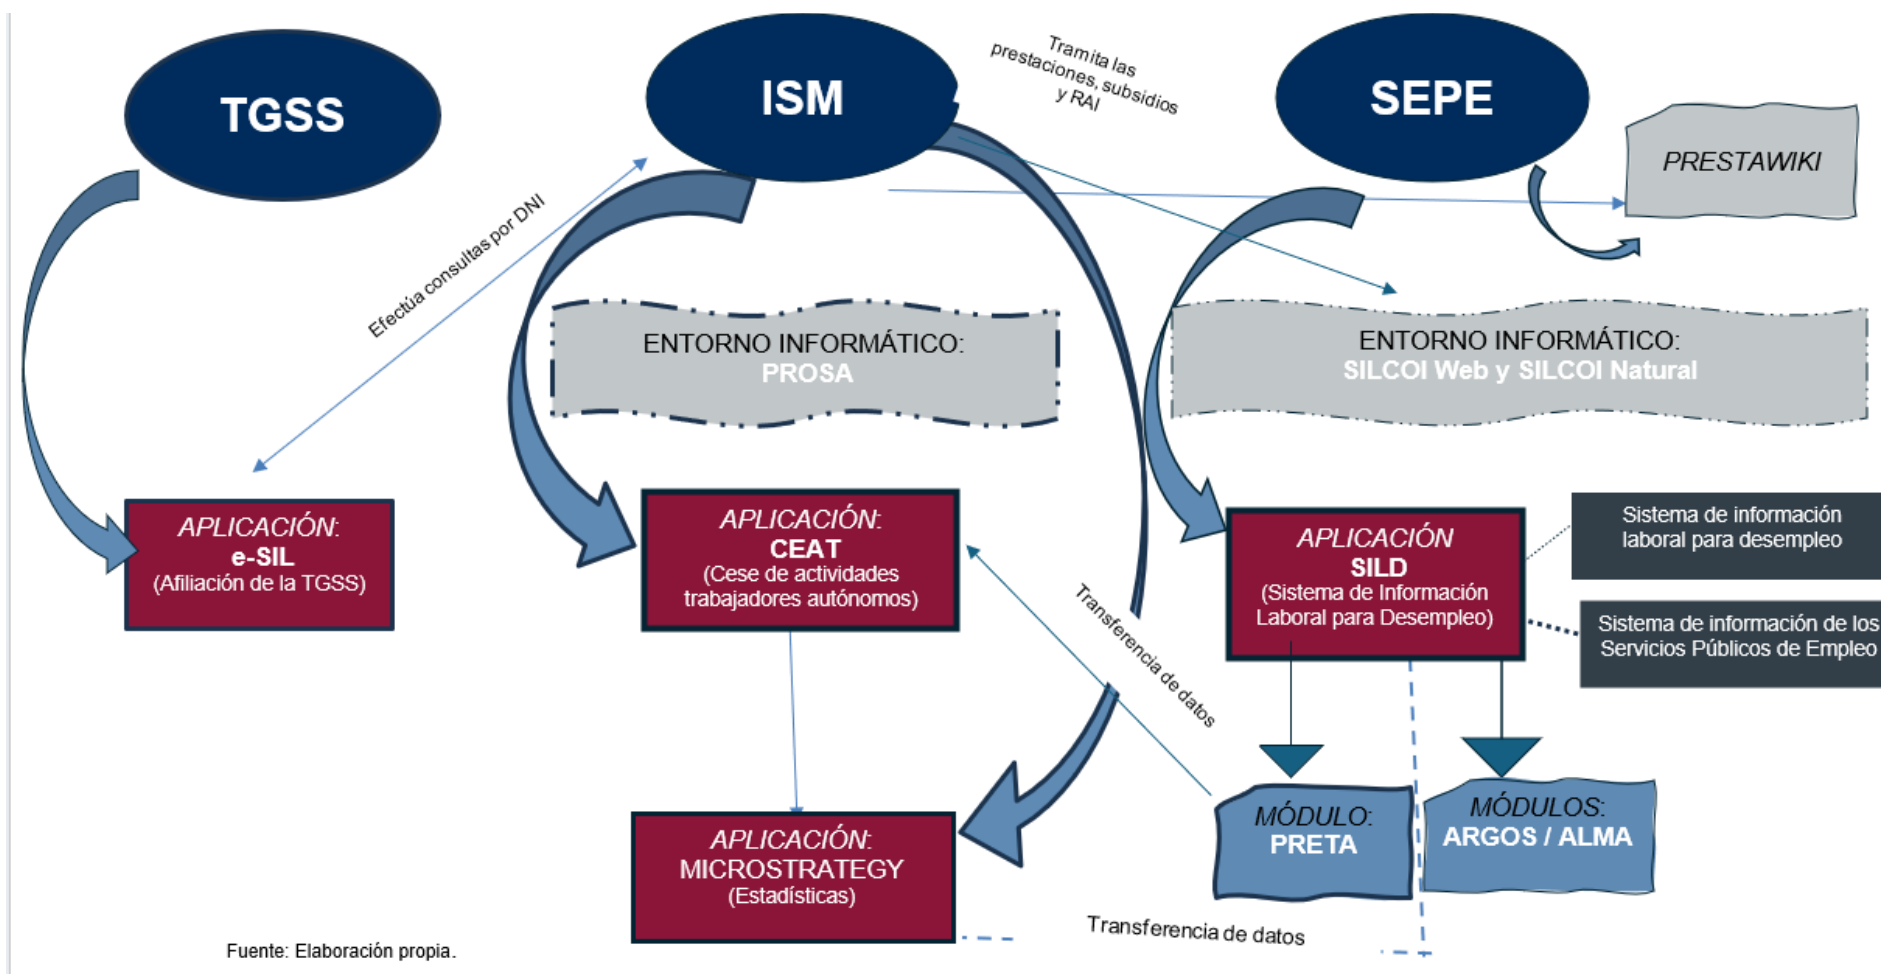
TGSS

ISM

SEPE

Tramita las prestaciones, subsidios y RAI

PRESTAWIKI

Efectúa consultas por DNI

ENTORNO INFORMÁTICO: PROSA

ENTORNO INFORMÁTICO: SILCOI Web y SILCOI Natural

APLICACIÓN: e-SIL (Afiliación de la TGSS)

APLICACIÓN: CEAT (Cese de actividades trabajadores autónomos)

APLICACIÓN SILD (Sistema de Información Laboral para Desempleo)

Sistema de información laboral para desempleo

Sistema de información de los Servicios Públicos de Empleo

Transferencia de datos

MÓDULO: PRETA

MÓDULOS: ARGOS / ALMA

APLICACIÓN: MICROSTRATEGY (Estadísticas)

Transferencia de datos

Fuente: Elaboración propia.